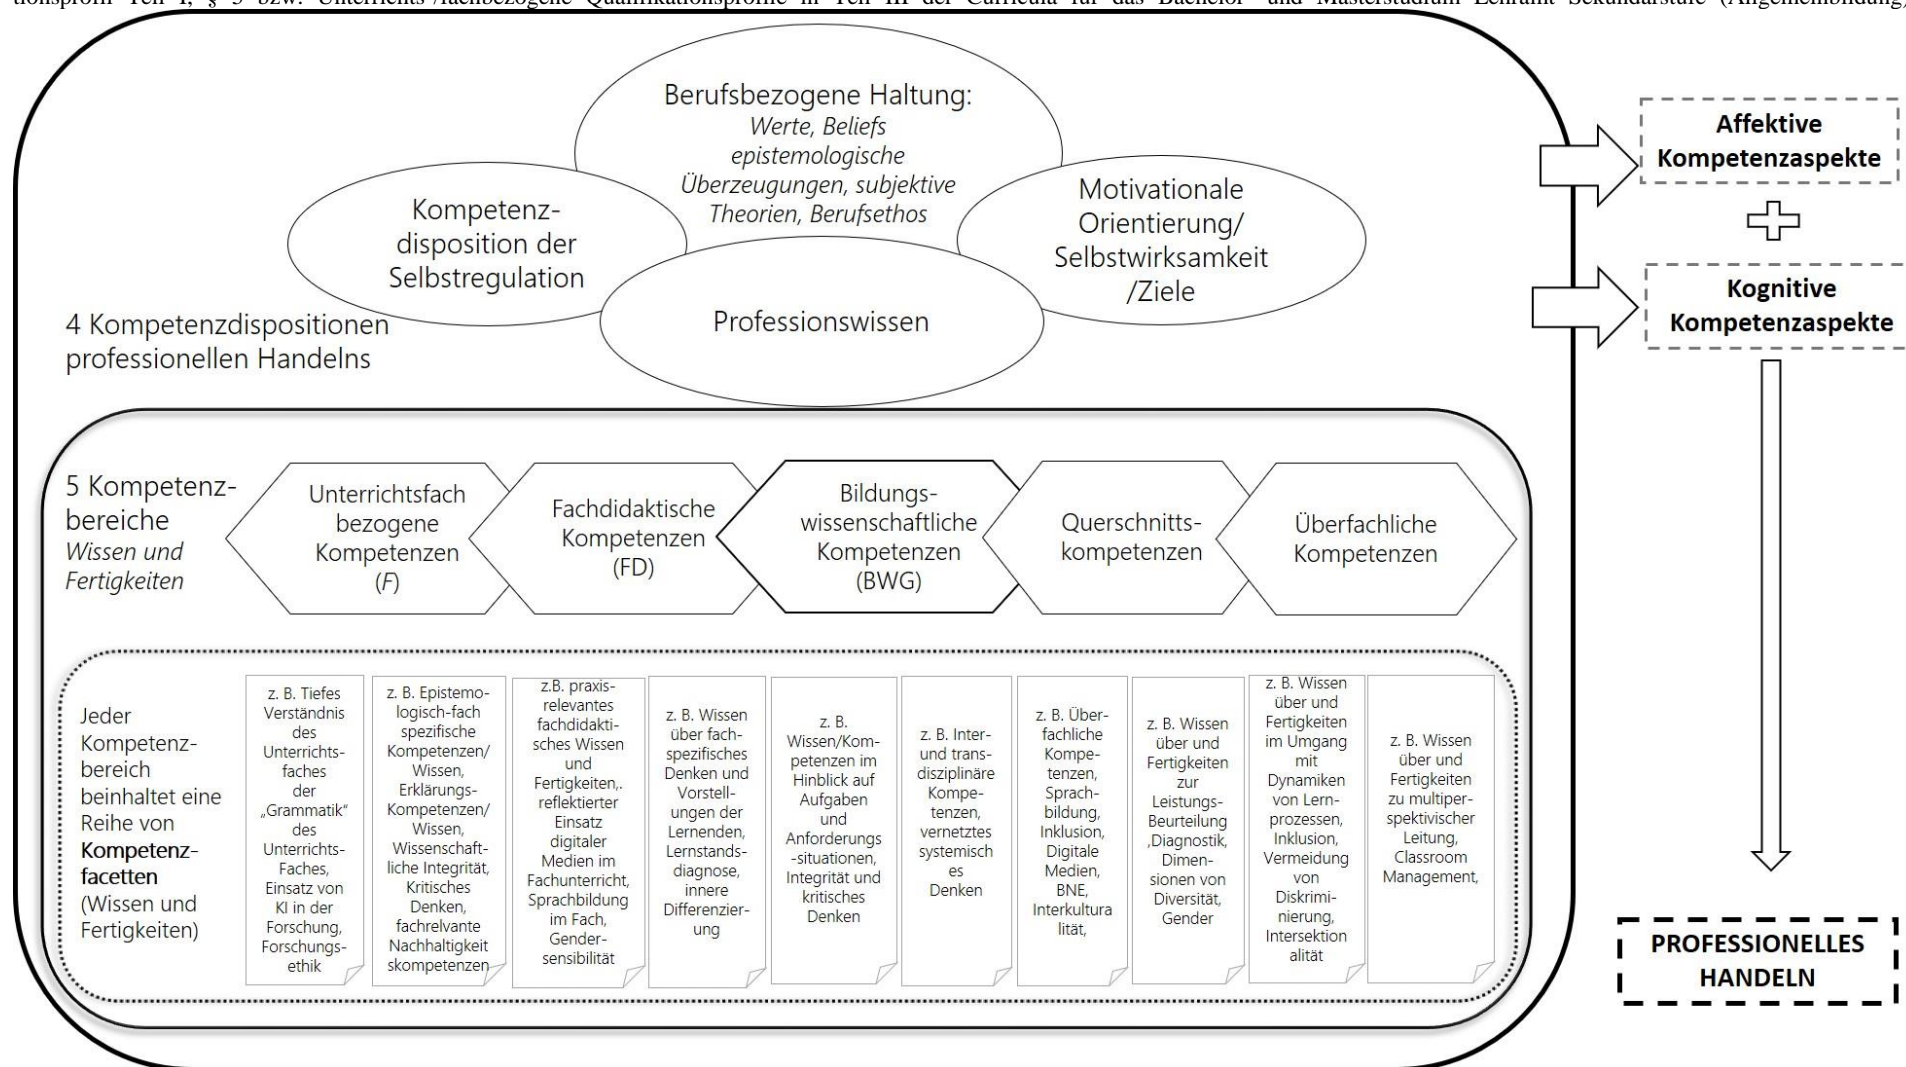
tionsprofil Teil I, § 3 bzw. Unterrichts-/fachbezogene Qualifikationsprofile in Teil III der Curricula für das Bachelor- und Masterstudium Lehramt Sekundarstufe (Allgemeinbildung)

Berufsbezogene Haltung: Werte, Beliefs epistemologische Überzeugungen, subjektive Theorien, Berufsethos

Kompetenzdisposition der Selbstregulation

Motivationale Orientierung/ Selbstwirksamkeit /Ziele

Professionswissen

4 Kompetenzdispositionen professionellen Handelns

Affektive Kompetenzaspekte

Kognitive Kompetenzaspekte

5 Kompetenzbereiche Wissen und Fertigkeiten

Unterrichtsfach bezogene Kompetenzen (F)

Fachdidaktische Kompetenzen (FD)

Bildungswissenschaftliche Kompetenzen (BWG)

Querschnittskompetenzen

Überfachliche Kompetenzen

Jeder Kompetenzbereich beinhaltet eine Reihe von **Kompetenzfacetten** (Wissen und Fertigkeiten)

z. B. Tiefes Verständnis des Unterrichtsfaches der „Grammatik" des Unterrichts-Faches, Einsatz von KI in der Forschung, Forschungsethik

z. B. Epistemologisch-fach spezifische Kompetenzen/ Wissen, Erklärungs-Kompetenzen/ Wissen, Wissenschaftliche Integrität, Kritisches Denken, fachrelvante Nachhaltigkeitskompetenzen

z.B. praxisrelevantes fachdidaktisches Wissen und Fertigkeiten,. reflektierter Einsatz digitaler Medien im Fachunterricht, Sprachbildung im Fach, Gendersensibilität

z. B. Wissen über fachspezifisches Denken und Vorstellungen der Lernenden, Lernstandsdiagnose, innere Differenzierung

z. B. Wissen/Kompetenzen im Hinblick auf Aufgaben und Anforderungs-situationen, Integrität und kritisches Denken

z. B. Inter- und transdisziplinäre Kompetenzen, vernetztes systemisches Denken

z. B. Überfachliche Kompetenzen, Sprachbildung, Inklusion, Digitale Medien, BNE, Interkulturalität,

z. B. Wissen über und Fertigkeiten zur Leistungs-Beurteilung ,Diagnostik, Dimensionen von Diversität, Gender

z. B. Wissen über und Fertigkeiten im Umgang mit Dynamiken von Lernprozessen, Inklusion, Vermeidung von Diskriminierung, Intersektionalität

z. B. Wissen über und Fertigkeiten zu multiperspektivischer Leitung, Classroom Management,

PROFESSIONELLES HANDELN